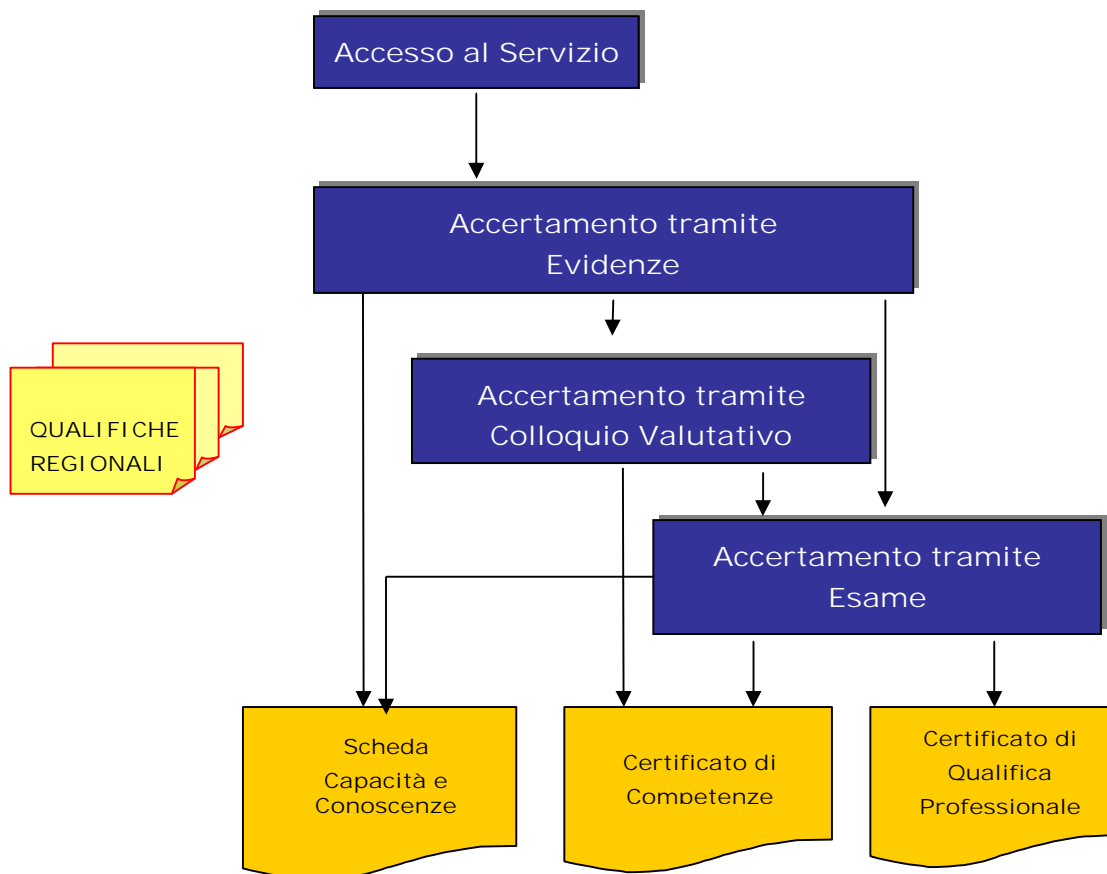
Accesso al Servizio

Accertamento tramite Evidenze

QUALIFICHE REGIONALI

Accertamento tramite Colloquio Valutativo

Accertamento tramite Esame

Scheda Capacità e Conoscenze

Certificato di Competenze

Certificato di Qualifica Professionale